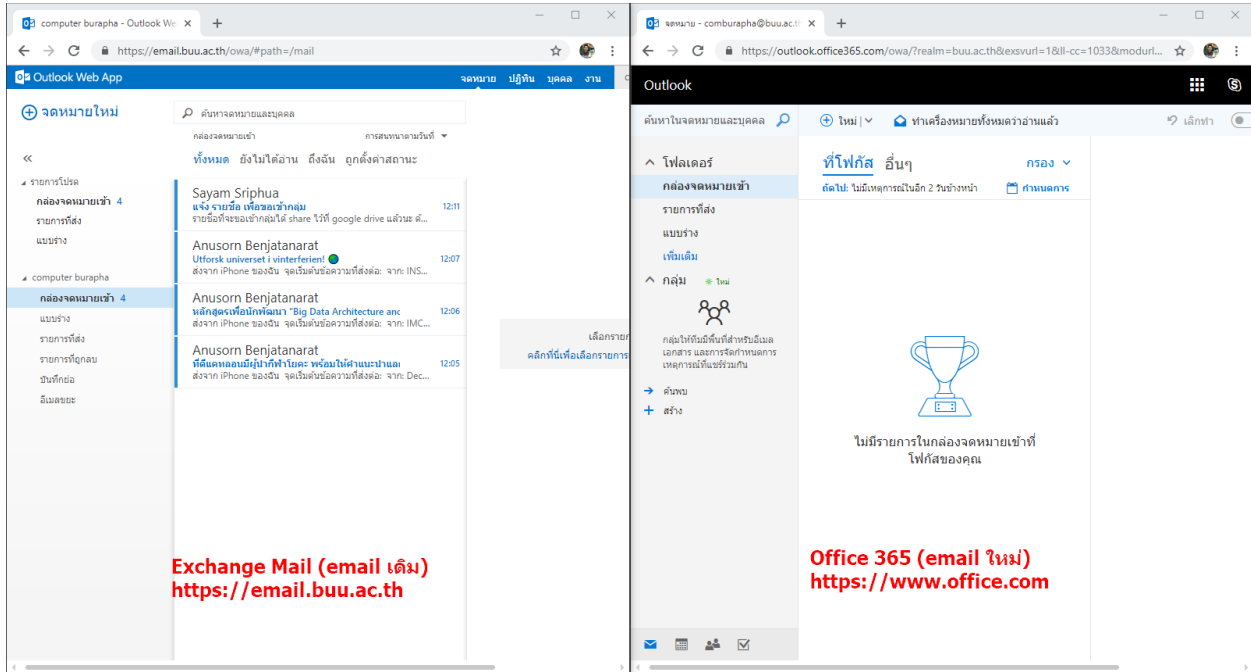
computer burapha - Outlook We ×
https://email.buu.ac.th/owa/#path=/mail

Outlook Web App
จดหมาย ปฏิทิน บุคคล งาน

จดหมายใหม่
ค้นหาจดหมายและบุคคล
กล่องจดหมายเข้า
การสนทนาตามวันที่
ทั้งหมด ยังไม่ได้อ่าน ถึงฉัน ถูกตั้งค่าสถานะ

รายการโปรด
กล่องจดหมายเข้า 4
รายการที่ส่ง
แบบร่าง

computer burapha
กล่องจดหมายเข้า 4
แบบร่าง
รายการที่ส่ง
รายการที่ถูกลบ
บันทึกย่อ
อีเมลขยะ

Sayam Sriphua
แจ้ง รายชื่อ เพื่อขอเข้ากลุ่ม 12:11
รายชื่อที่จะขอเข้ากลุ่มได้ share ไว้ที่ google drive แล้วนะ ค่...

Anusorn Benjatanarat
Utforsk universet i vinterferien! 12:07
ส่งจาก iPhone ของฉัน จุดเริ่มต้นข้อความที่ส่งต่อ: จาก: INS...

Anusorn Benjatanarat
หลักสูตรเพื่อนักพัฒนา "Big Data Architecture and 12:06
ส่งจาก iPhone ของฉัน จุดเริ่มต้นข้อความที่ส่งต่อ: จาก: IMC...

Anusorn Benjatanarat
ที่ดีแคทลอนมีผู้นำกีฬาโยคะ พร้อมให้คำแนะนำแล 12:05
ส่งจาก iPhone ของฉัน จุดเริ่มต้นข้อความที่ส่งต่อ: จาก: Dec...

เลือกราย
คลิกที่นี่เพื่อเลือกรายการ

Exchange Mail (email เดิม)
https://email.buu.ac.th

จดหมาย - comburapha@buu.ac.th ×
https://outlook.office365.com/owa/?realm=buu.ac.th&exsvurl=1&ll-cc=1033&modurl...

Outlook
ค้นหาในจดหมายและบุคคล
ใหม่ | ทำเครื่องหมายทั้งหมดว่าอ่านแล้ว
เลิกทำ

โฟลเดอร์
กล่องจดหมายเข้า
รายการที่ส่ง
แบบร่าง
เพิ่มเติม
กลุ่ม ใหม่
กลุ่มให้ทีมมีพื้นที่สำหรับอีเมล เอกสาร และการจัดกำหนดการเหตุการณ์ที่แชร์ร่วมกัน
ค้นพบ
สร้าง

ที่โฟกัส อื่นๆ กรอง
ถัดไป: ไม่มีเหตุการณ์ในอีก 2 วันข้างหน้า กำหนดการ

ไม่มีรายการในกล่องจดหมายเข้าที่โฟกัสของคุณ

Office 365 (email ใหม่)
https://www.office.com